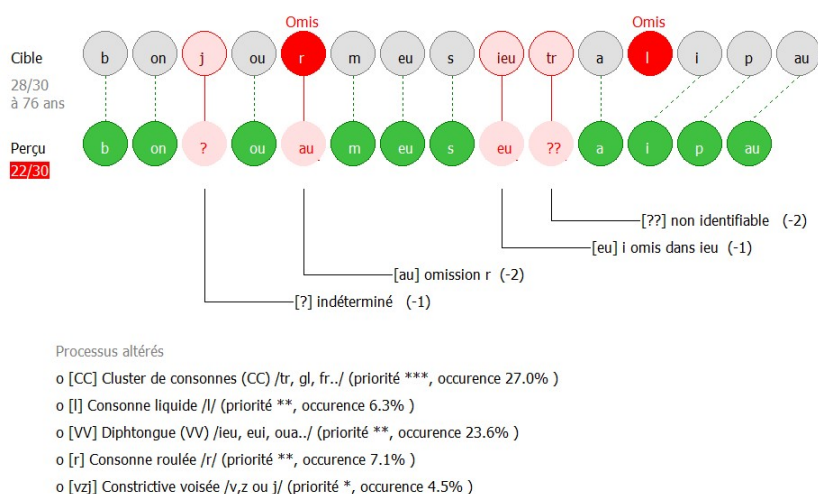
Omis

Omis

Cible

28/30
à 76 ans

b on j ou r m eu s ieu tr a l i p au

Perçu
22/30

b on ? ou au m eu s eu ?? a i p au

[??] non identifiable (-2)

[eu] i omis dans ieu (-1)

[au] omission r (-2)

[?] indéterminé (-1)

Processus altérés

o [CC] Cluster de consonnes (CC) /tr, gl, fr../ (priorité ***, occurence 27.0% )

o [l] Consonne liquide /l/ (priorité **, occurence 6.3% )

o [VV] Diphtongue (VV) /ieu, eui, oua../ (priorité **, occurence 23.6% )

o [r] Consonne roulée /r/ (priorité **, occurence 7.1% )

o [vzj] Constrictive voisée /v,z ou j/ (priorité *, occurence 4.5% )